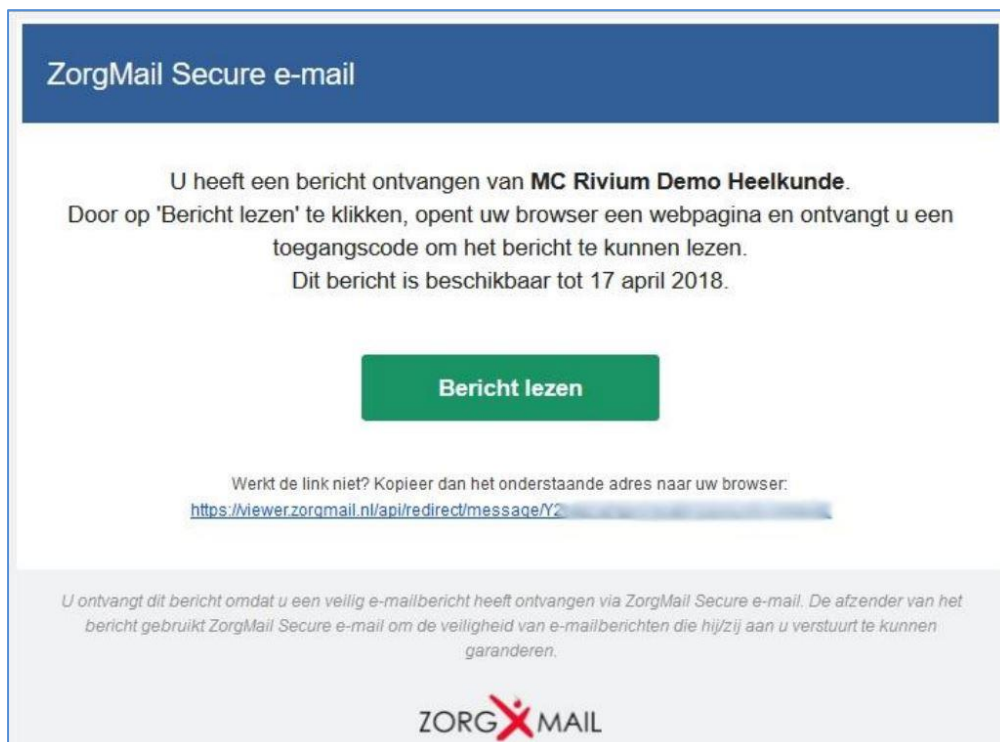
ZorgMail Secure e-mail

U heeft een bericht ontvangen van **MC Rivium Demo Heelkunde**.
Door op 'Bericht lezen' te klikken, opent uw browser een webpagina en ontvangt u een toegangscode om het bericht te kunnen lezen.
Dit bericht is beschikbaar tot 17 april 2018.

Bericht lezen

Werkt de link niet? Kopieer dan het onderstaande adres naar uw browser:
https://viewer.zorgmail.nl/api/redirect/message/Y2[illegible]

U ontvangt dit bericht omdat u een veilig e-mailbericht heeft ontvangen via ZorgMail Secure e-mail. De afzender van het bericht gebruikt ZorgMail Secure e-mail om de veiligheid van e-mailberichten die hij/zij aan u verstuurt te kunnen garanderen.

ZORG MAIL